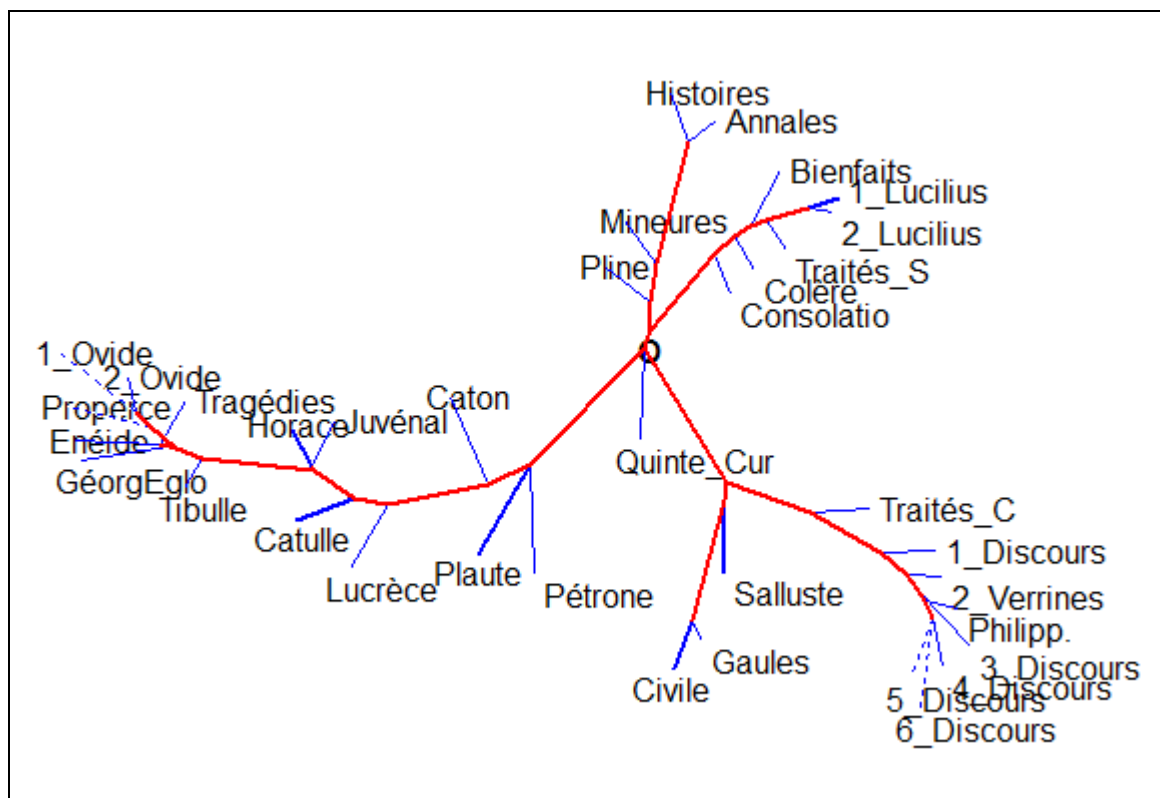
Histoires
Annales
Bienfaits
1_Lucilius
2_Lucilius
Mineures
Pline
Traités_S
Colère
Consolatio
O
1_Ovide
2_Ovide
Properce
Tragédies
Horace
Juvénal
Caton
Enéide
GéorgEglo
Tibulle
Catulle
Lucrèce
Plaute
Pétrone
Quinte_Cur
Traités_C
1_Discours
2_Verrines
Philipp.
Salluste
Gaules
Civile
3_Discours
4_Discours
5_Discours
6_Discours